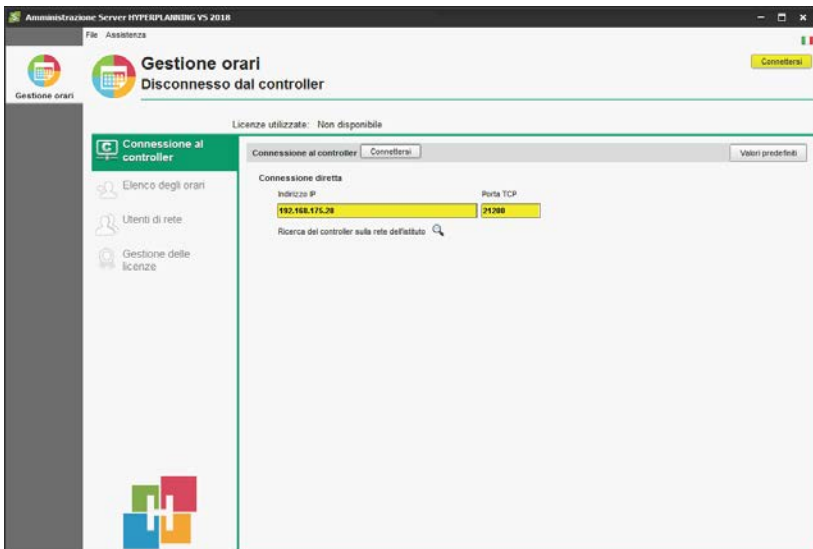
Amministrazione Server HYPERPLANNING VS 2018

File Assistenza

Gestione orari

Gestione orari
Disconnesso dal controller

Connettersi

Licenze utilizzate: Non disponibile

Connessione al controller

Elenco degli orari

Utenti di rete

Gestione delle licenze

Connessione al controller Connettersi

Valori predefiniti

Connessione diretta

Indirizzo IP

192.168.175.20

Porta TCP

21200

Ricerca del controller sulla rete dell'istituto